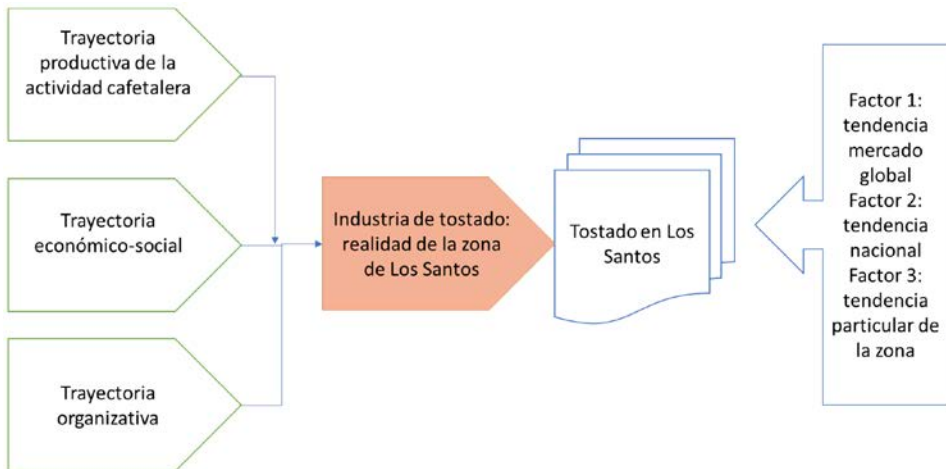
Trayectoria productiva de la actividad cafetalera

Trayectoria económico-social

Trayectoria organizativa

Industria de tostado: realidad de la zona de Los Santos

Tostado en Los Santos

Factor 1: tendencia mercado global
Factor 2: tendencia nacional
Factor 3: tendencia particular de la zona